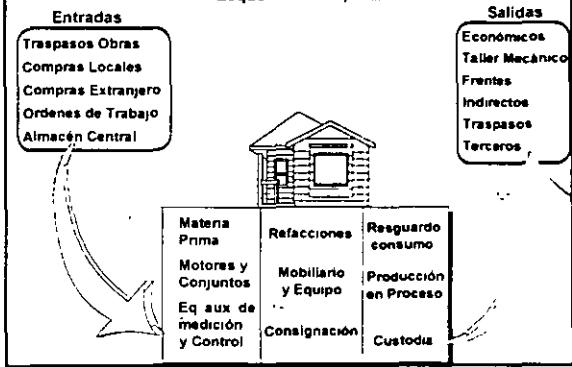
Esque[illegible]

Entradas

Traspasos Obras
Compras Locales
Compras Extranjero
Ordenes de Trabajo
Almacén Central

Salidas

Económicos
Taller Mecánico
Frentes
Indirectos
Traspasos
Terceros

| Materia Prima | Refacciones | Resguardo consumo |
|---|---|---|
| Motores y Conjuntos | Mobiliario y Equipo | Producción en Proceso |
| Eq aux de medición y Control | Consignación | Custodia |